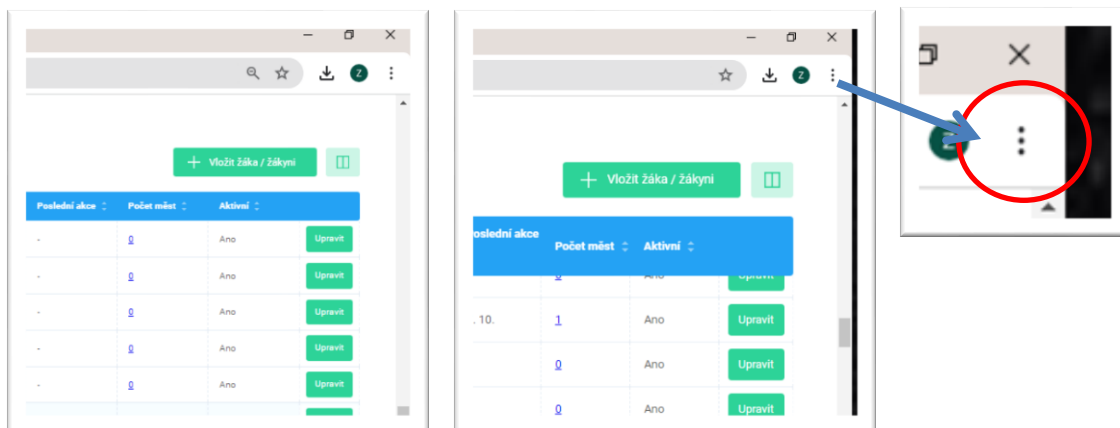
Z

+ Vložit žáka / žákyni

| Poslední akce | Počet měst | Aktivní | |
|---|---|---|---|
| - | 0 | Ano | Upravit |
| - | 0 | Ano | Upravit |
| - | 0 | Ano | Upravit |
| - | 0 | Ano | Upravit |
| - | 0 | Ano | Upravit |

Z

+ Vložit žáka / žákyni

| oslední akce | Počet měst | Aktivní | |
|---|---|---|---|
| | 0 | Ano | Upravit |
| . 10. | 1 | Ano | Upravit |
| | 0 | Ano | Upravit |
| | 0 | Ano | Upravit |